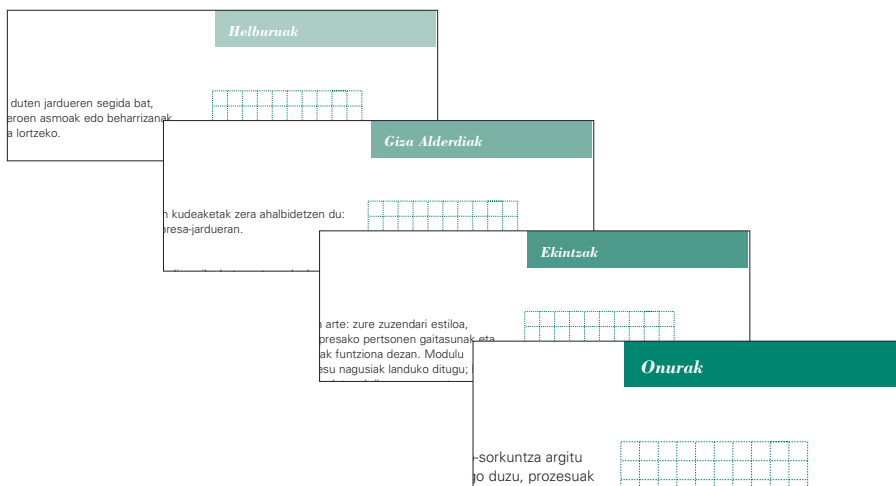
Helburuak

duten jardueren segida bat, eroen asmoak edo beharrizanak a lortzeko.

Giza Alderdiak

n kudeaketak zera ahalbidetzen du: oresa-jardueran.

Ekintzak

a arte: zure zuzendari estiloa, presako pertsonen gaitasunak eta ak funtziona dezan. Modulu esu nagusiak landuko ditugu;

Onurak

-sorkuntza argitu jo duzu, prozesuak